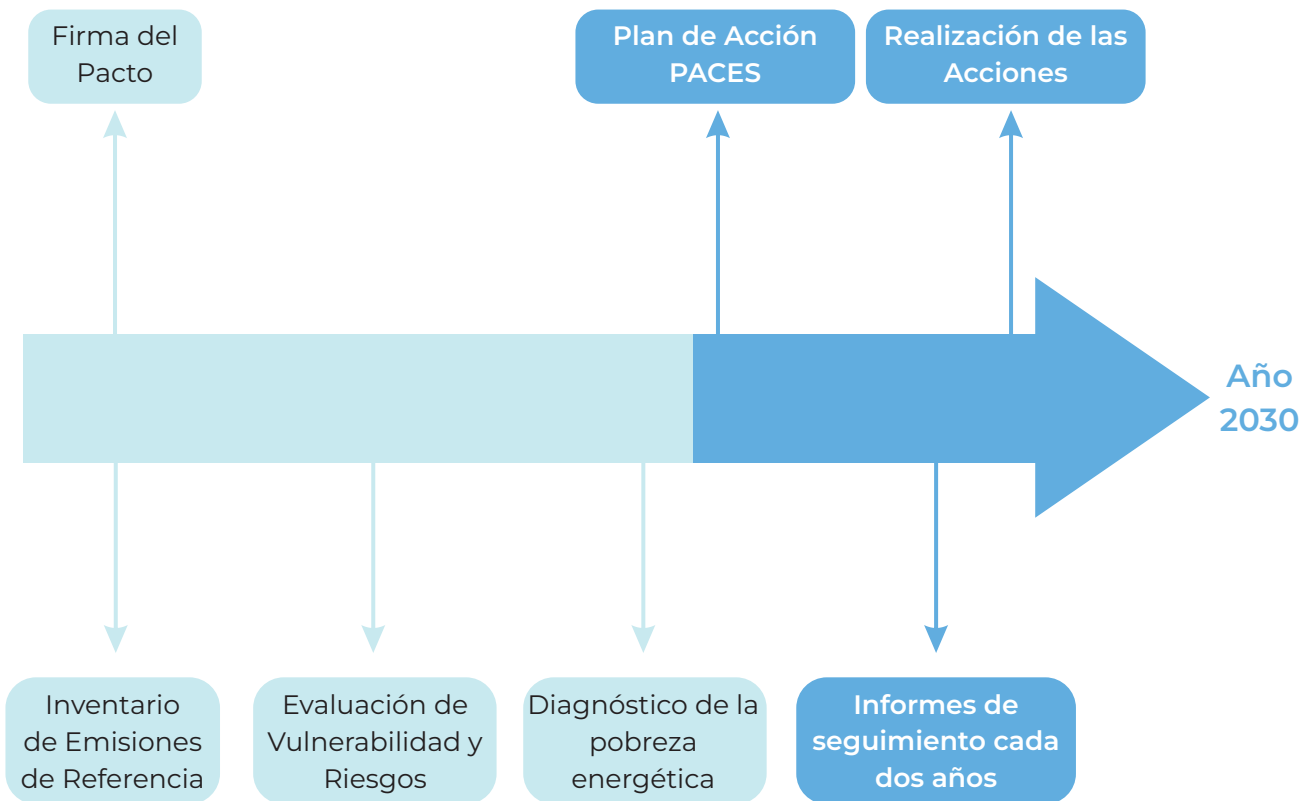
Firma del Pacto

Plan de Acción PACES

Realización de las Acciones

Año 2030

Inventario de Emisiones de Referencia

Evaluación de Vulnerabilidad y Riesgos

Diagnóstico de la pobreza energética

Informes de seguimiento cada dos años